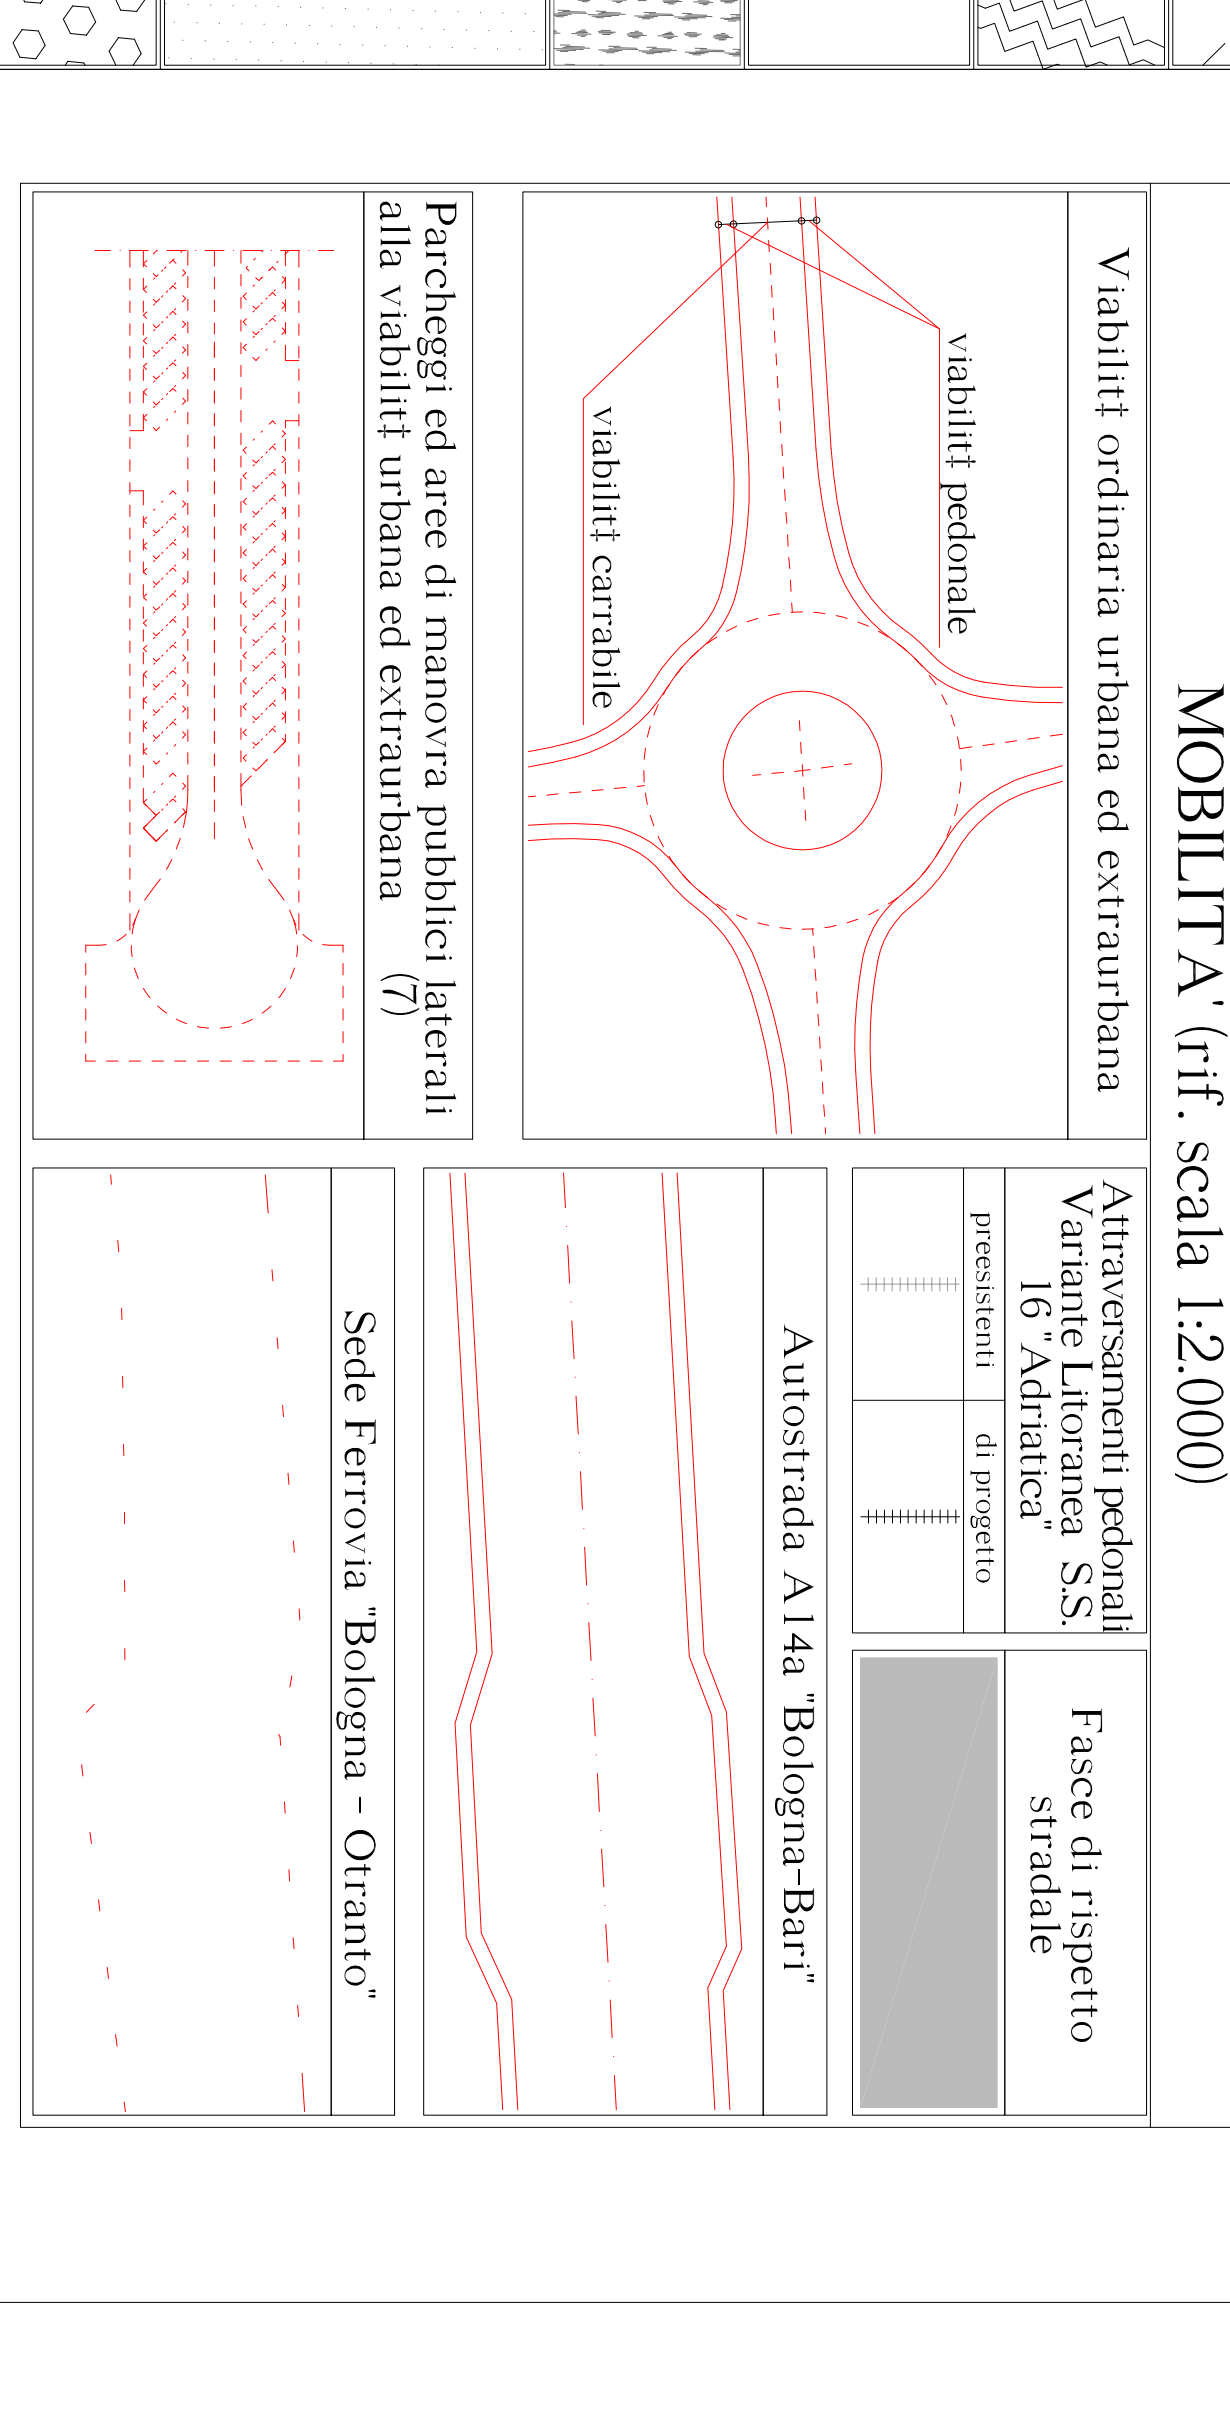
MOBILITA' (rif. scala 1:2.000)

Viabilit‡ ordinaria urbana ed extraurbana

viabilit‡ pedonale

viabilit‡ carrabile

Parcheggi ed aree di manovra pubblici laterali alla viabilit‡ urbana ed extraurbana (7)

Attraversamenti pedonali Variante Litoranea S.S. 16 "Adriatica"

preesistenti

di progetto

Fasce di rispetto stradale

Autostrada A14a "Bologna-Bari"

Sede Ferrovia "Bologna - Otranto"